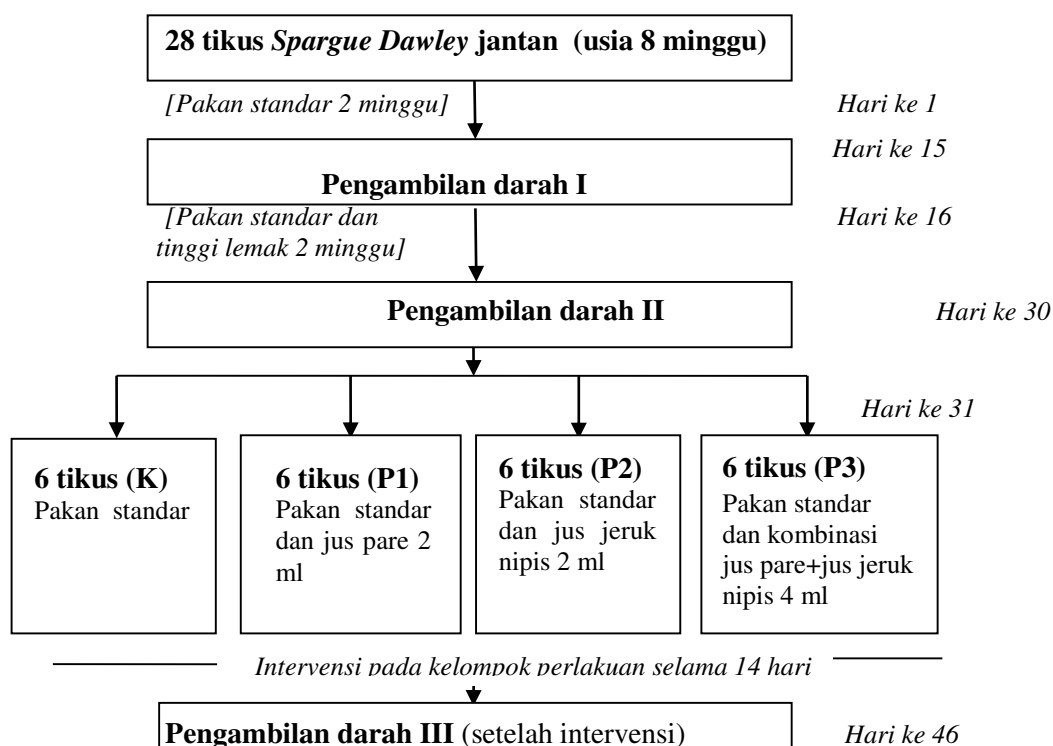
28 tikus *Spargue Dawley* jantan (usia 8 minggu)

[Pakan standar 2 minggu]

Hari ke 1

Hari ke 15

Pengambilan darah I

[Pakan standar dan tinggi lemak 2 minggu]

Hari ke 16

Pengambilan darah II

Hari ke 30

Hari ke 31

6 tikus (K)
Pakan standar

6 tikus (P1)
Pakan standar dan jus pare 2 ml

6 tikus (P2)
Pakan standar dan jus jeruk nipis 2 ml

6 tikus (P3)
Pakan standar dan kombinasi jus pare+jus jeruk nipis 4 ml

Intervensi pada kelompok perlakuan selama 14 hari

Pengambilan darah III (setelah intervensi)

Hari ke 46